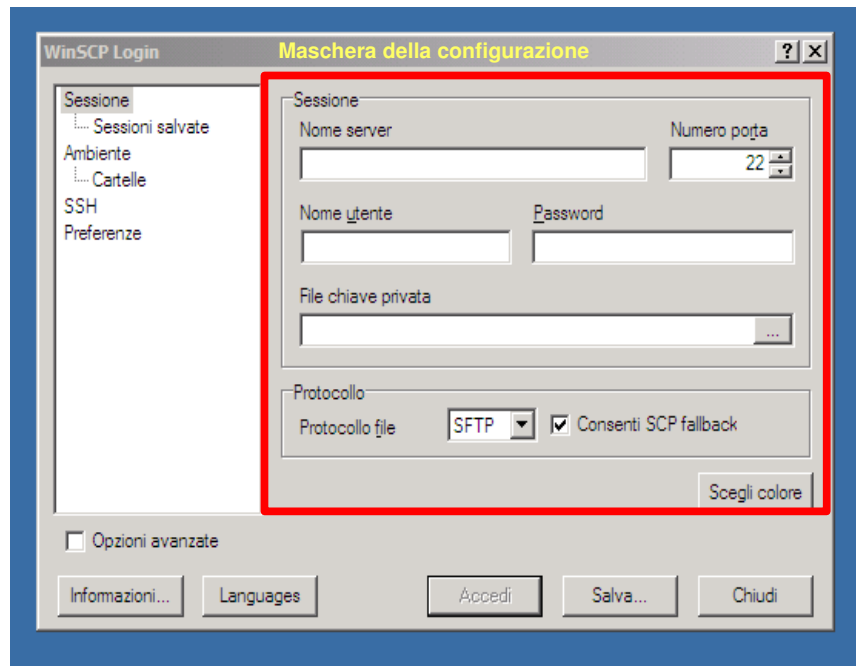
WinSCP Login
Maschera della configurazione
?
X

Sessione
Sessioni salvate
Ambiente
Cartelle
SSH
Preferenze

Sessione
Nome server
Numero porta
22
Nome utente
Password
File chiave privata
...

Protocollo
Protocollo file
SFTP
Consenti SCP fallback

Scegli colore

Opzioni avanzate

Informazioni...
Languages
Accedi
Salva...
Chiudi